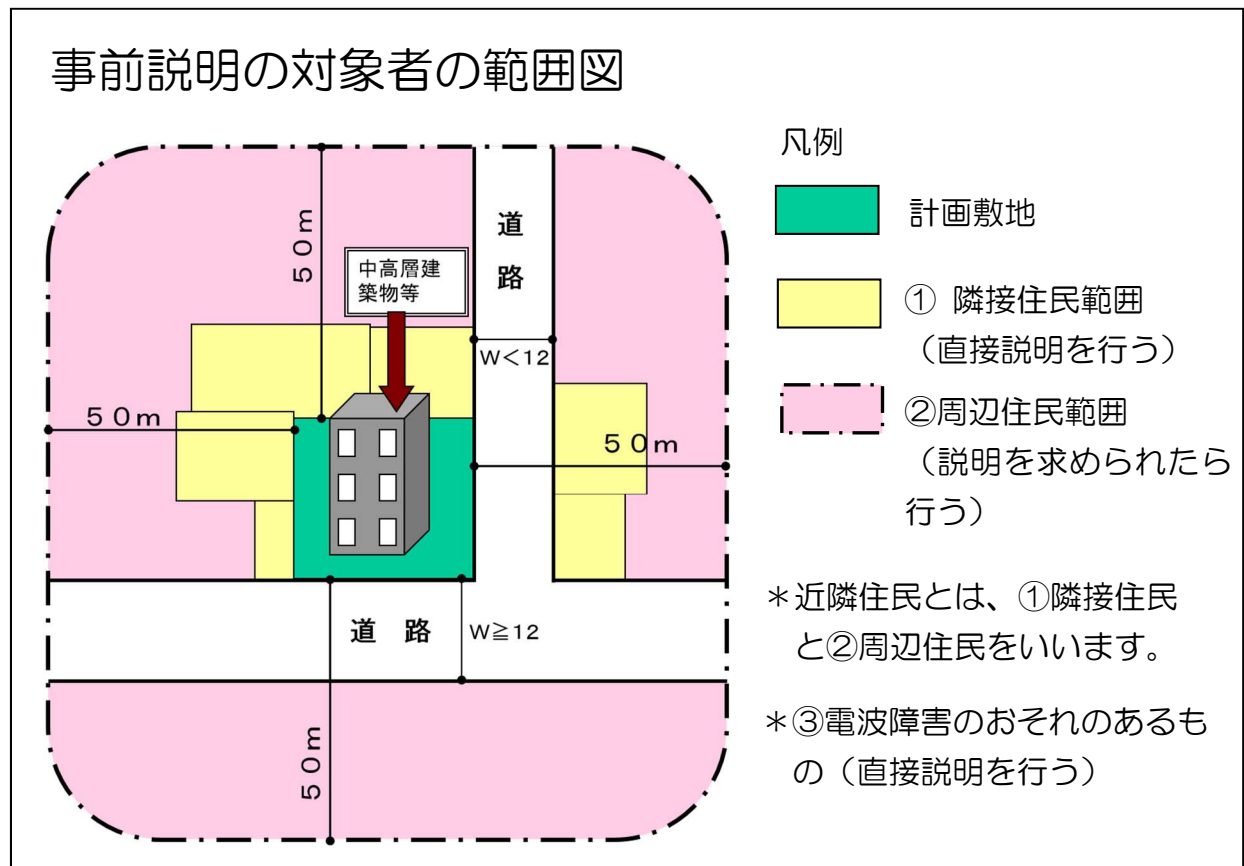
事前説明の対象者の範囲図

50m

中高層建築物等

道路

W<12

50m

50m

道　路

W≧12

50m

凡例

計画敷地

① 隣接住民範囲
（直接説明を行う）

②周辺住民範囲
（説明を求められたら行う）

＊近隣住民とは、①隣接住民と②周辺住民をいいます。

＊③電波障害のおそれのあるもの（直接説明を行う）